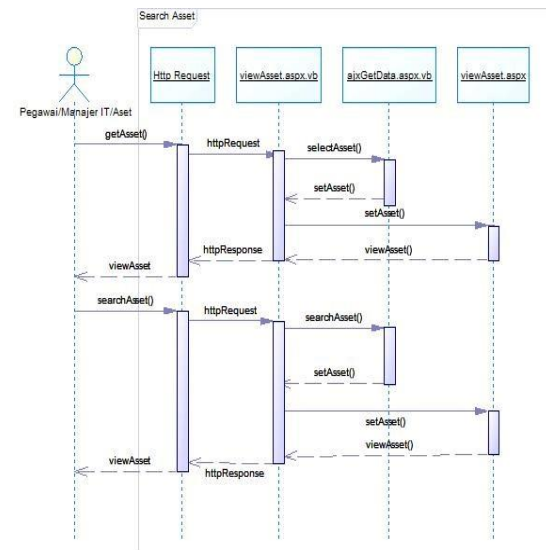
Search Asset

Pegawai/Manajer IT/Aset

Http Request

viewAsset.aspx.vb

ajxGetData.aspx.vb

viewAsset.aspx

getAsset()

httpRequest

selectAsset()

setAsset()

setAsset()

httpResponse

viewAsset()

viewAsset

searchAsset()

httpRequest

searchAsset()

setAsset()

setAsset()

viewAsset()

viewAsset

httpResponse